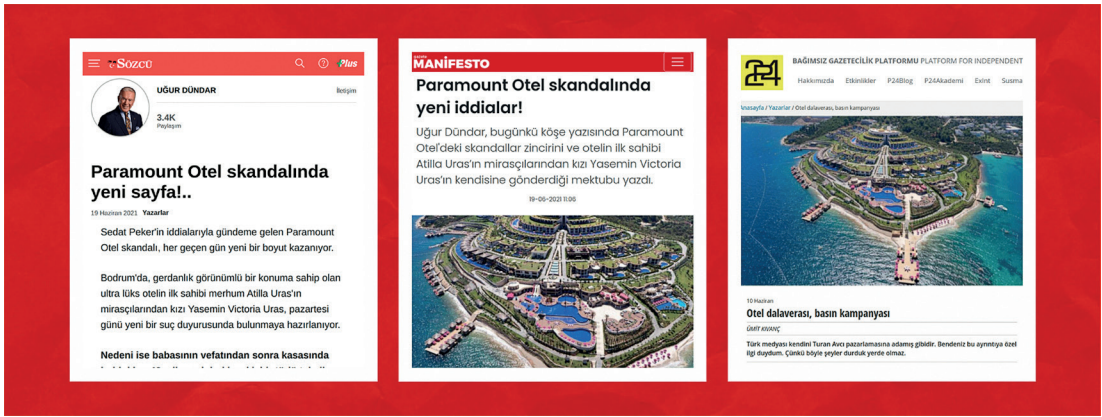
Sözcü

Plus

UĞUR DÜNDAR

İletişim

3.4K
Paylaşım

Paramount Otel skandalında yeni sayfa!..

19 Haziran 2021 Yazarlar

Sedat Peker'in iddialarıyla gündeme gelen Paramount Otel skandalı, her geçen gün yeni bir boyut kazanıyor.

Bodrum'da, gerdanlık görünümlü bir konuma sahip olan ultra lüks otelin ilk sahibi merhum Atilla Uras'ın mirasçılarından kızı Yasemin Victoria Uras, pazartesi günü yeni bir suç duyurusunda bulunmaya hazırlanıyor.

Nedeni ise babasının vefatından sonra kasasında

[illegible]

MANİFESTO

Paramount Otel skandalında yeni iddialar!

Uğur Dündar, bugünkü köşe yazısında Paramount Otel'deki skandallar zincirini ve otelin ilk sahibi Atilla Uras'ın mirasçılarından kızı Yasemin Victoria Uras'ın kendisine gönderdiği mektubu yazdı.

19-06-2021 11:06

P24

BAĞIMSIZ GAZETECİLİK PLATFORMU PLATFORM FOR INDEPENDENT

Hakkımızda Etkinlikler P24Blog P24Akademi Exint Susma

Anasayfa / Yazarlar / Otel dalaveresi, basın kampanyası

10 Haziran

Otel dalaveresi, basın kampanyası

ÜMİT KIVANÇ

Türk medyası kendini Turan Avcı pazarlamasına adamış gibidir. Bendeniz bu ayrıntıya özel ilgi duydum. Çünkü böyle şeyler durduk yerde olmaz.